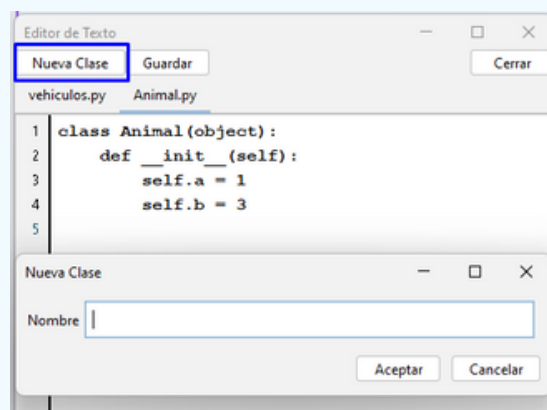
Editor de Texto

Nueva Clase
Guardar
Cerrar

vehiculos.py
Animal.py

1 class Animal(object):
2     def __init__(self):
3         self.a = 1
4         self.b = 3
5

Nueva Clase

Nombre

Aceptar
Cancelar